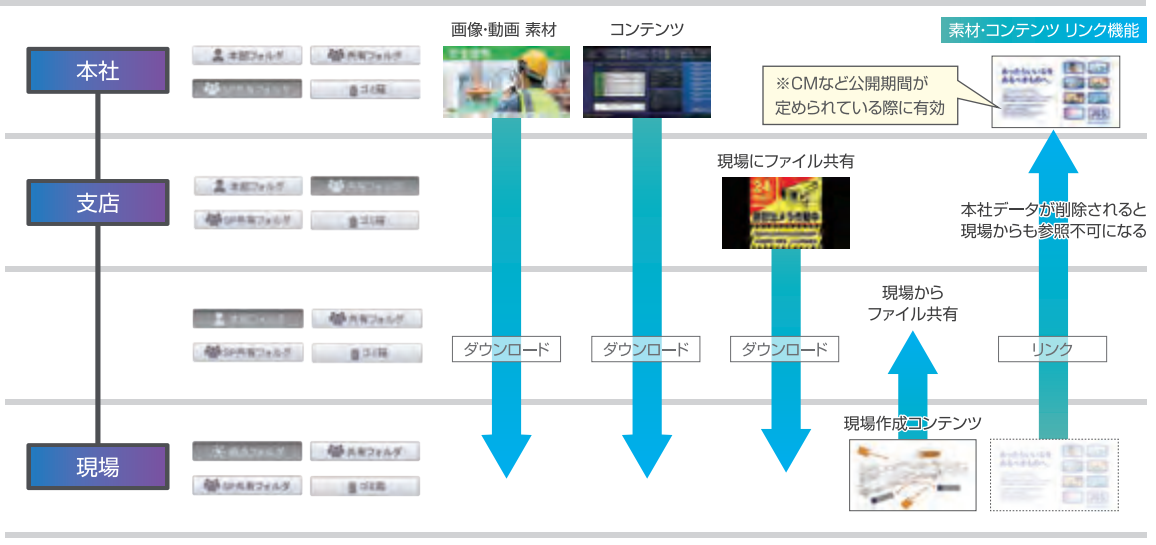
本社

本部フォルダ　共有フォルダ
SP共有フォルダ　ゴミ箱

画像·動画 素材

コンテンツ

素材·コンテンツ リンク機能

※CMなど公開期間が
定められている際に有効

支店

本部フォルダ　共有フォルダ
SP共有フォルダ　ゴミ箱

現場にファイル共有

本社データが削除されると
現場からも参照不可になる

本部フォルダ　共有フォルダ
SP共有フォルダ　ゴミ箱

現場から
ファイル共有

ダウンロード　ダウンロード　ダウンロード　リンク

現場

拠点フォルダ　共有フォルダ
SP共有フォルダ　ゴミ箱

現場作成コンテンツ